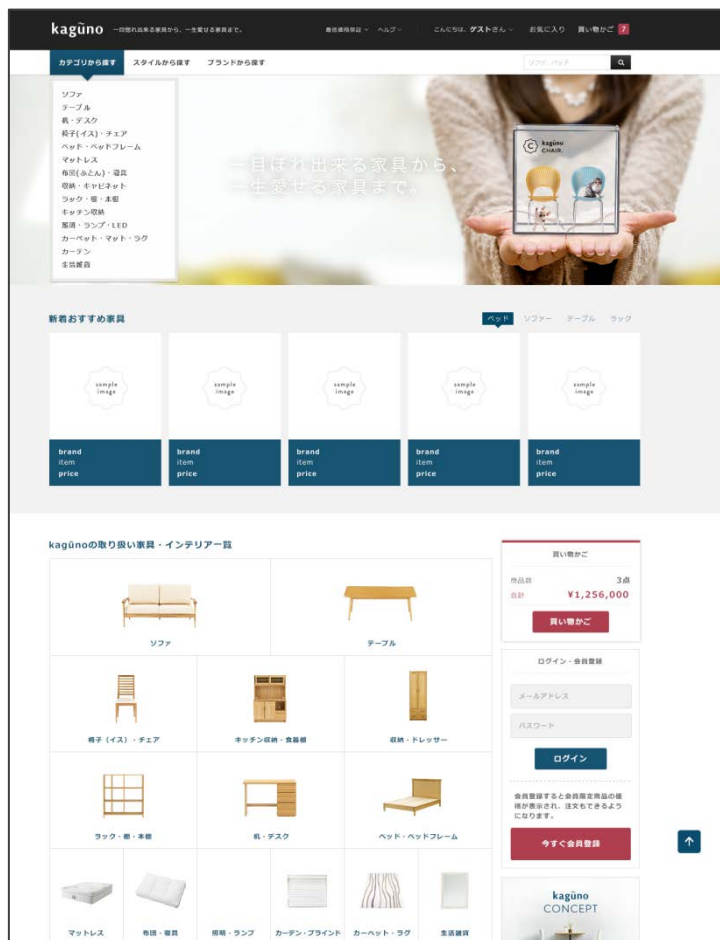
kagūno 一目惚れ出来る家具から、一生愛せる家具まで。

最低価格保証 ヘルプ こんにちは、ゲストさん お気に入り 買い物かご 7

カテゴリから探す スタイルから探す ブランドから探す ソファ、ベッド

ソファ
テーブル
机・デスク
椅子(イス)・チェア
ベッド・ベッドフレーム
マットレス
布団(ふとん)・寝具
収納・キャビネット
ラック・棚・本棚
キッチン収納
照明・ランプ・LED
カーペット・マット・ラグ
カーテン
生活雑貨

一目ぼれ出来る家具から、
一生愛せる家具まで。

kagūno CHAIR

新着おすすめ家具

ベッド ソファー テーブル ラック

| sample image | sample image | sample image | sample image | sample image |
|---|---|---|---|---|
| brand item price | brand item price | brand item price | brand item price | brand item price |

kagūnoの取り扱い家具・インテリア一覧

ソファ
テーブル
椅子（イス）・チェア
キッチン収納・食器棚
収納・ドレッサー
ラック・棚・本棚
机・デスク
ベッド・ベッドフレーム
マットレス
布団・寝具
照明・ランプ
カーテン・ブラインド
カーペット・ラグ
生活雑貨

買い物かご
商品数 3点
合計 ¥1,256,000
買い物かご

ログイン・会員登録
メールアドレス
パスワード
ログイン
会員登録すると会員限定商品の価格が表示され、注文もできるようになります。
今すぐ会員登録

kagūno CONCEPT